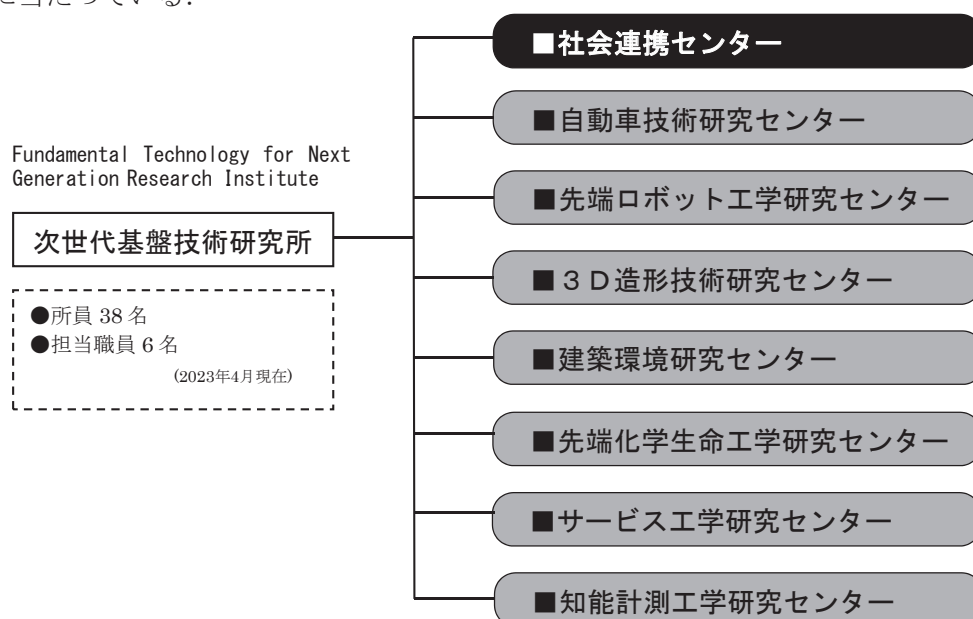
に当たっている.

Fundamental Technology for Next Generation Research Institute

次世代基盤技術研究所

●所員 38 名
●担当職員 6 名
(2023年4月現在)

■社会連携センター
■自動車技術研究センター
■先端ロボット工学研究センター
■3D造形技術研究センター
■建築環境研究センター
■先端化学生命工学研究センター
■サービス工学研究センター
■知能計測工学研究センター